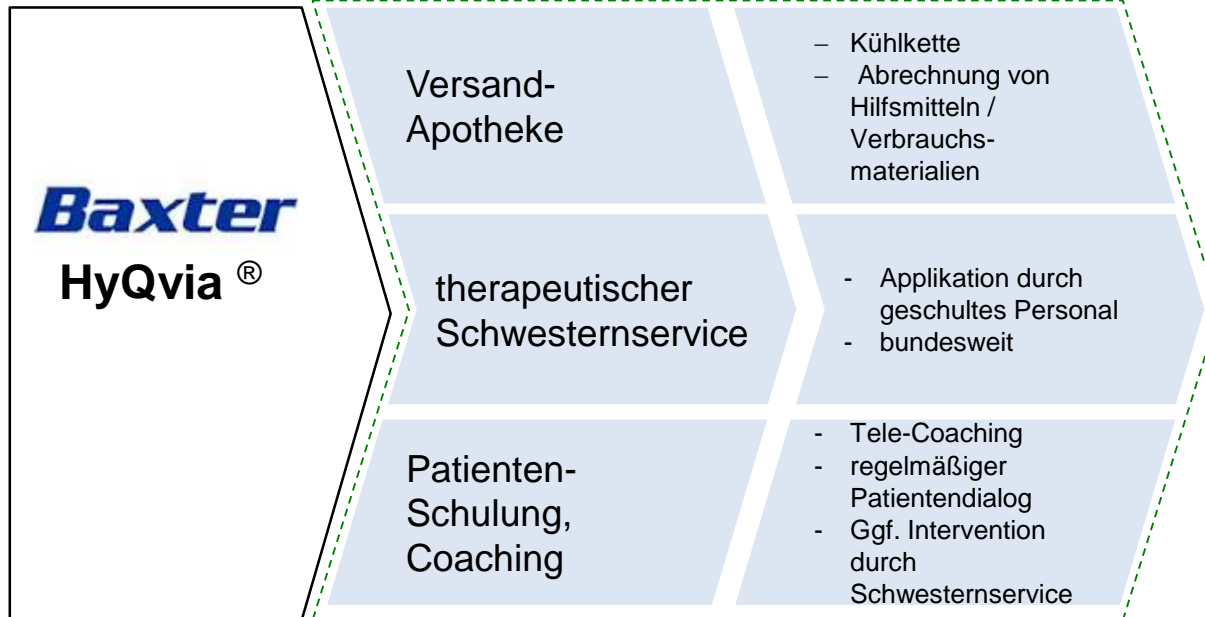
Baxter
HyQvia ®

Versand-Apotheke

– Kühlkette
– Abrechnung von Hilfsmitteln / Verbrauchsmaterialien

therapeutischer Schwesternservice

- Applikation durch geschultes Personal
- bundesweit

Patienten-Schulung, Coaching

- Tele-Coaching
- regelmäßiger Patientendialog
- Ggf. Intervention durch Schwesternservice